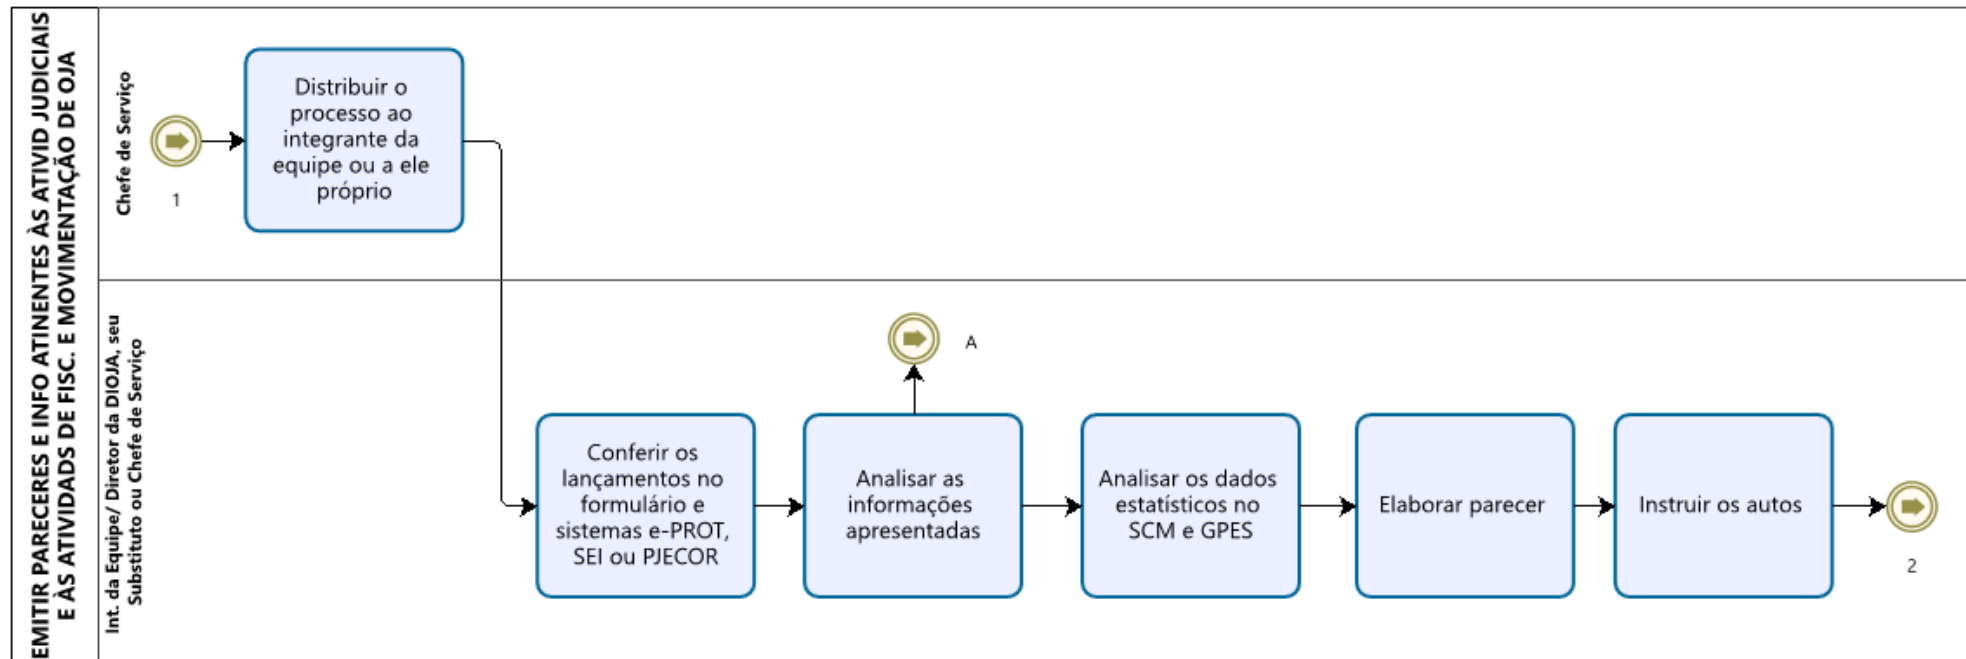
EMITIR PARECERES E INFO ATINENTES ÀS ATIVID JUDICIAIS E ÀS ATIVIDADS DE FISC. E MOVIMENTAÇÃO DE OJA

Chefe de Serviço

1

Distribuir o processo ao integrante da equipe ou a ele próprio

Int. da Equipe/ Diretor da DIOJA, seu Substituto ou Chefe de Serviço

A

Conferir os lançamentos no formulário e sistemas e-PROT, SEI ou PJECOR

Analisar as informações apresentadas

Analisar os dados estatísticos no SCM e GPES

Elaborar parecer

Instruir os autos

2